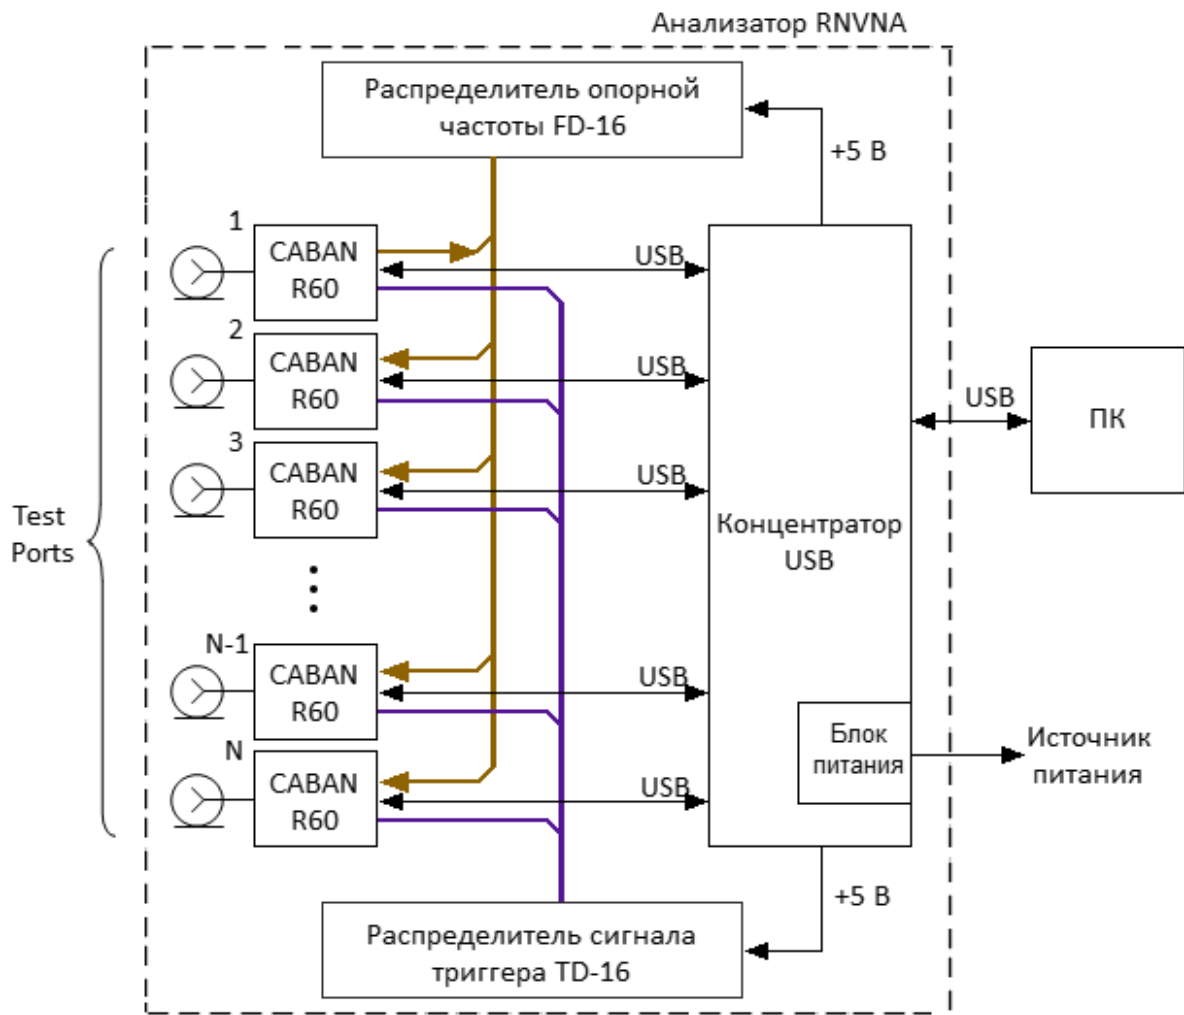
Анализатор RNVNA

Распределитель опорной частоты FD-16

+5 В

1
CABAN R60
USB

2
CABAN R60
USB

3
CABAN R60
USB

Test Ports

USB

ПК

Концентратор USB

N-1
CABAN R60
USB

N
CABAN R60
USB

Блок питания

Источник питания

+5 В

Распределитель сигнала триггера TD-16